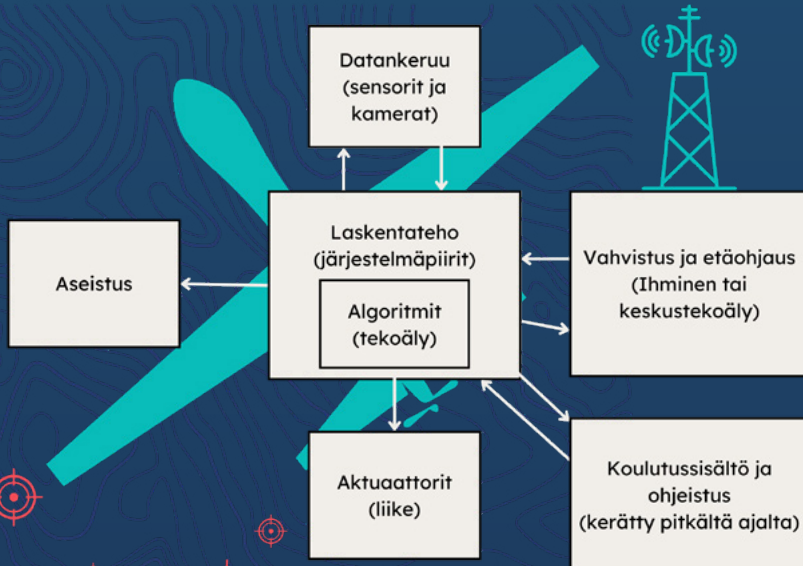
Datankeruu (sensorit ja kamerat)

Aseistus

Laskentateho (järjestelmäpiirit)

Algoritmit (tekoäly)

Vahvistus ja etäohjaus (Ihminen tai keskustekoäly)

Aktuaattorit (liike)

Koulutussisältö ja ohjeistus (kerätty pitkältä ajalta)